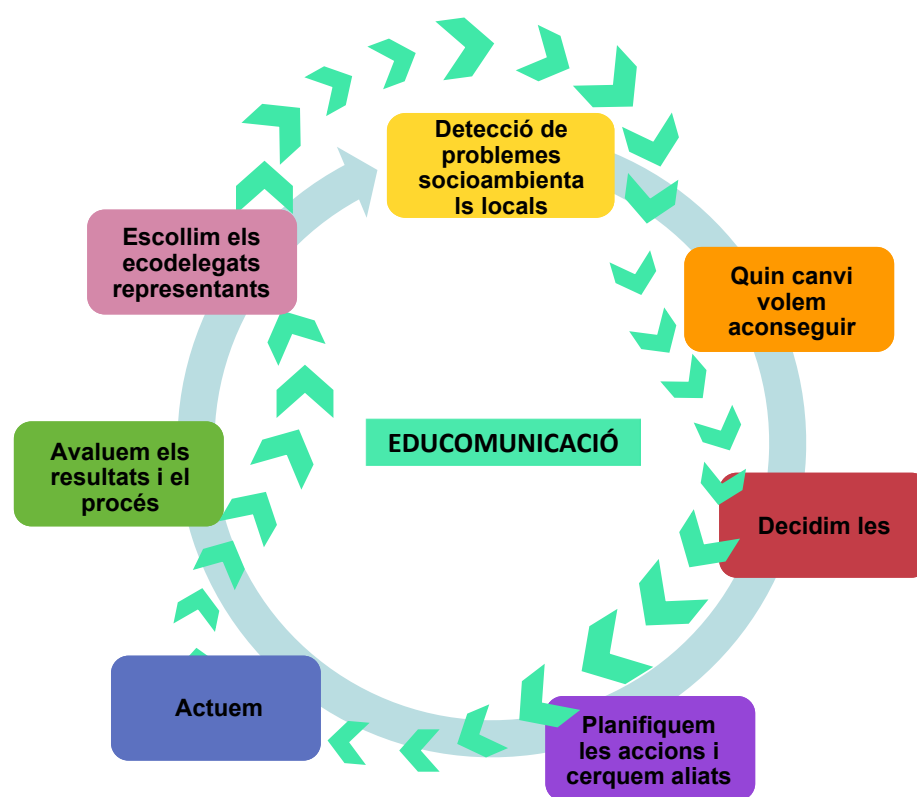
Detecció de problemes socioambienta ls locals

Quin canvi volem aconseguir

Decidim les

Planifiquem les accions i cerquem aliats

Actuem

Avaluem els resultats i el procés

Escollim els ecodelegats representants

EDUCOMUNICACIÓ